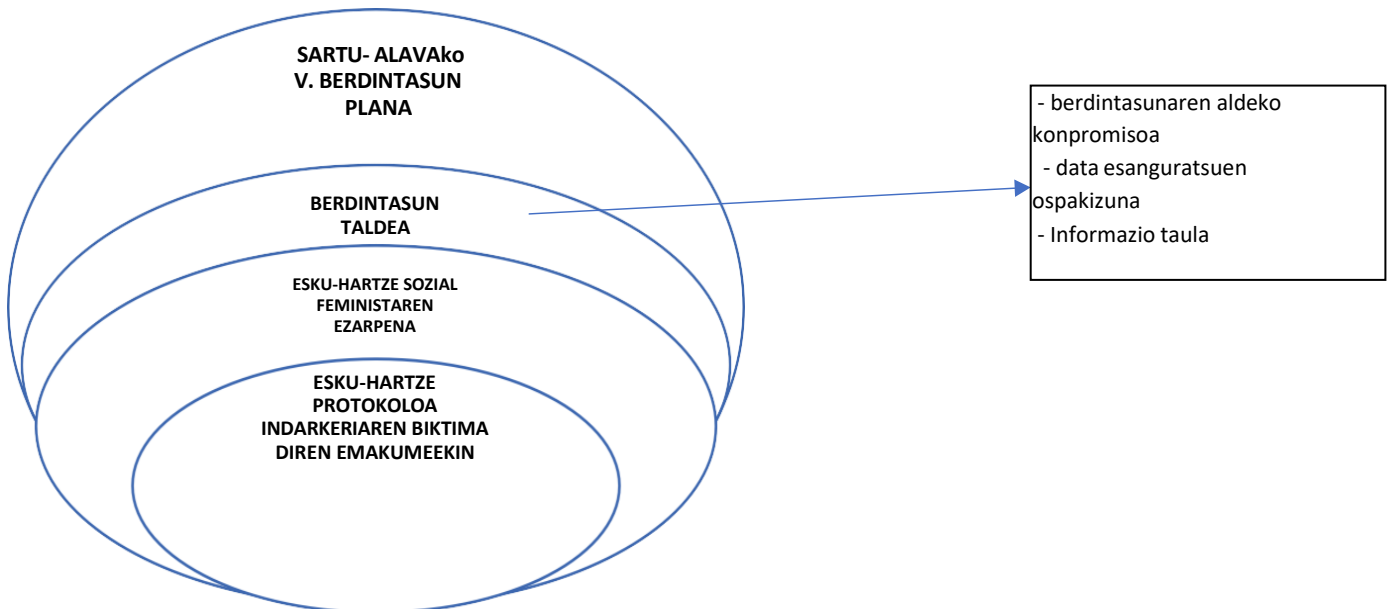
SARTU- ALAVAko V. BERDINTASUN PLANA

BERDINTASUN TALDEA

ESKU-HARTZE SOZIAL FEMINISTAREN EZARPENA

ESKU-HARTZE PROTOKOLOA INDARKERIAREN BIKTIMA DIREN EMAKUMEEKIN

- berdintasunaren aldeko konpromisoa
- data esanguratsuen ospakizuna
- Informazio taula